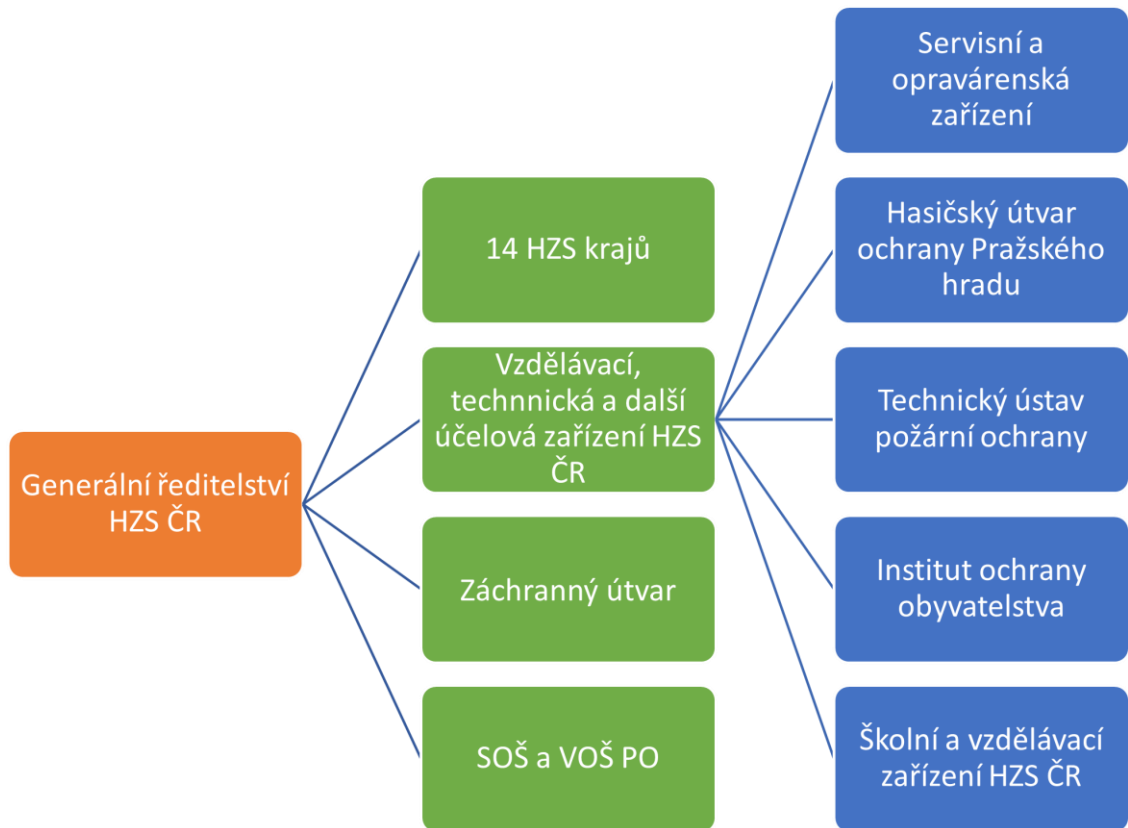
Generální ředitelství HZS ČR

14 HZS krajů

Vzdělávací, technická a další účelová zařízení HZS ČR

Záchranný útvar

SOŠ a VOŠ PO

Servisní a opravárenská zařízení

Hasičský útvar ochrany Pražského hradu

Technický ústav požární ochrany

Institut ochrany obyvatelstva

Školní a vzdělávací zařízení HZS ČR